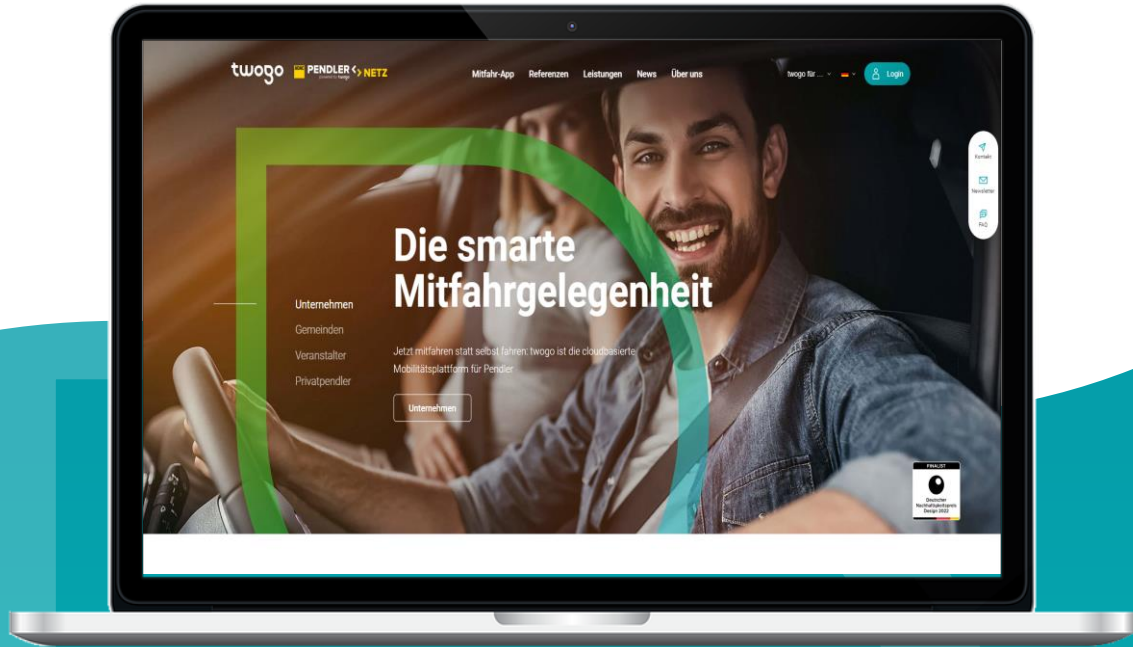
twogo PENDLER <> NETZ powered by twogo

Mitfahr-App Referenzen Leistungen News Über uns

twogo für ... Login

Kontakt

Newsletter

FAQ

Die smarte Mitfahrgelegenheit

Unternehmen

Gemeinden

Veranstalter

Privatpendler

Jetzt mitfahren statt selbst fahren: twogo ist die cloudbasierte Mobilitätsplattform für Pendler

Unternehmen

FINALIST

Deutscher Nachhaltigkeitspreis Design 2022